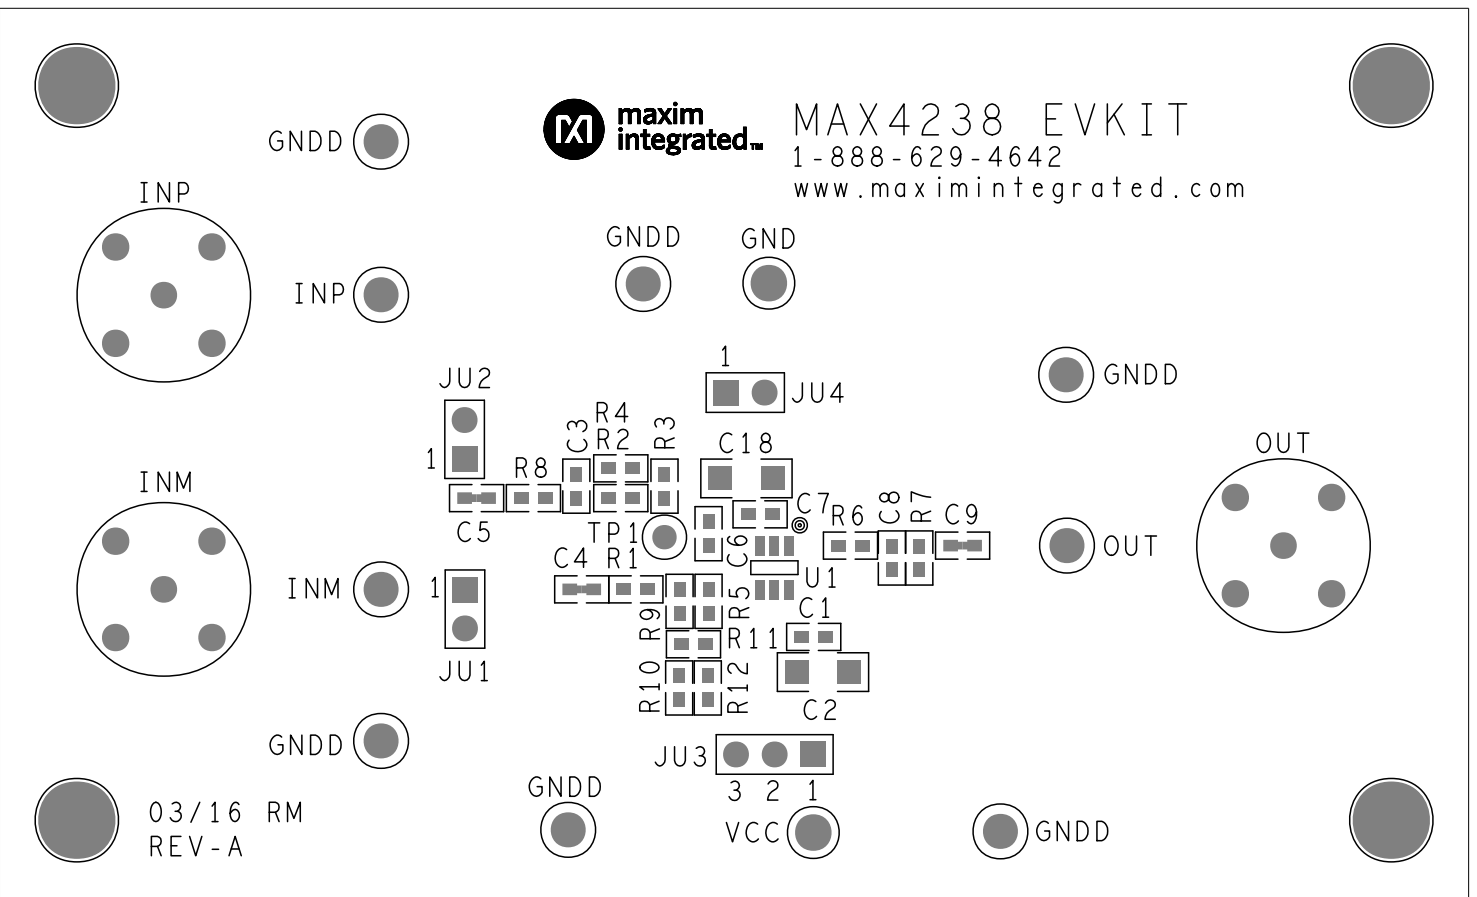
maxim integrated™
MAX4238 EVKIT
1-888-629-4642
www.maximintegrated.com

GNDD
INP
INP
GNDD
GND
1
JU4
GNDD
JU2
1
R4
C3
R2
R3
C18
OUT
R8
C7
R6
C8
R7
C9
C5
TP1
C6
OUT
INM
C4
R1
U1
INM
1
R5
C1
R9
R11
JU1
R10
R12
C2
GNDD
JU3
3 2 1
GNDD
03/16 RM
REV-A
VCC
GNDD